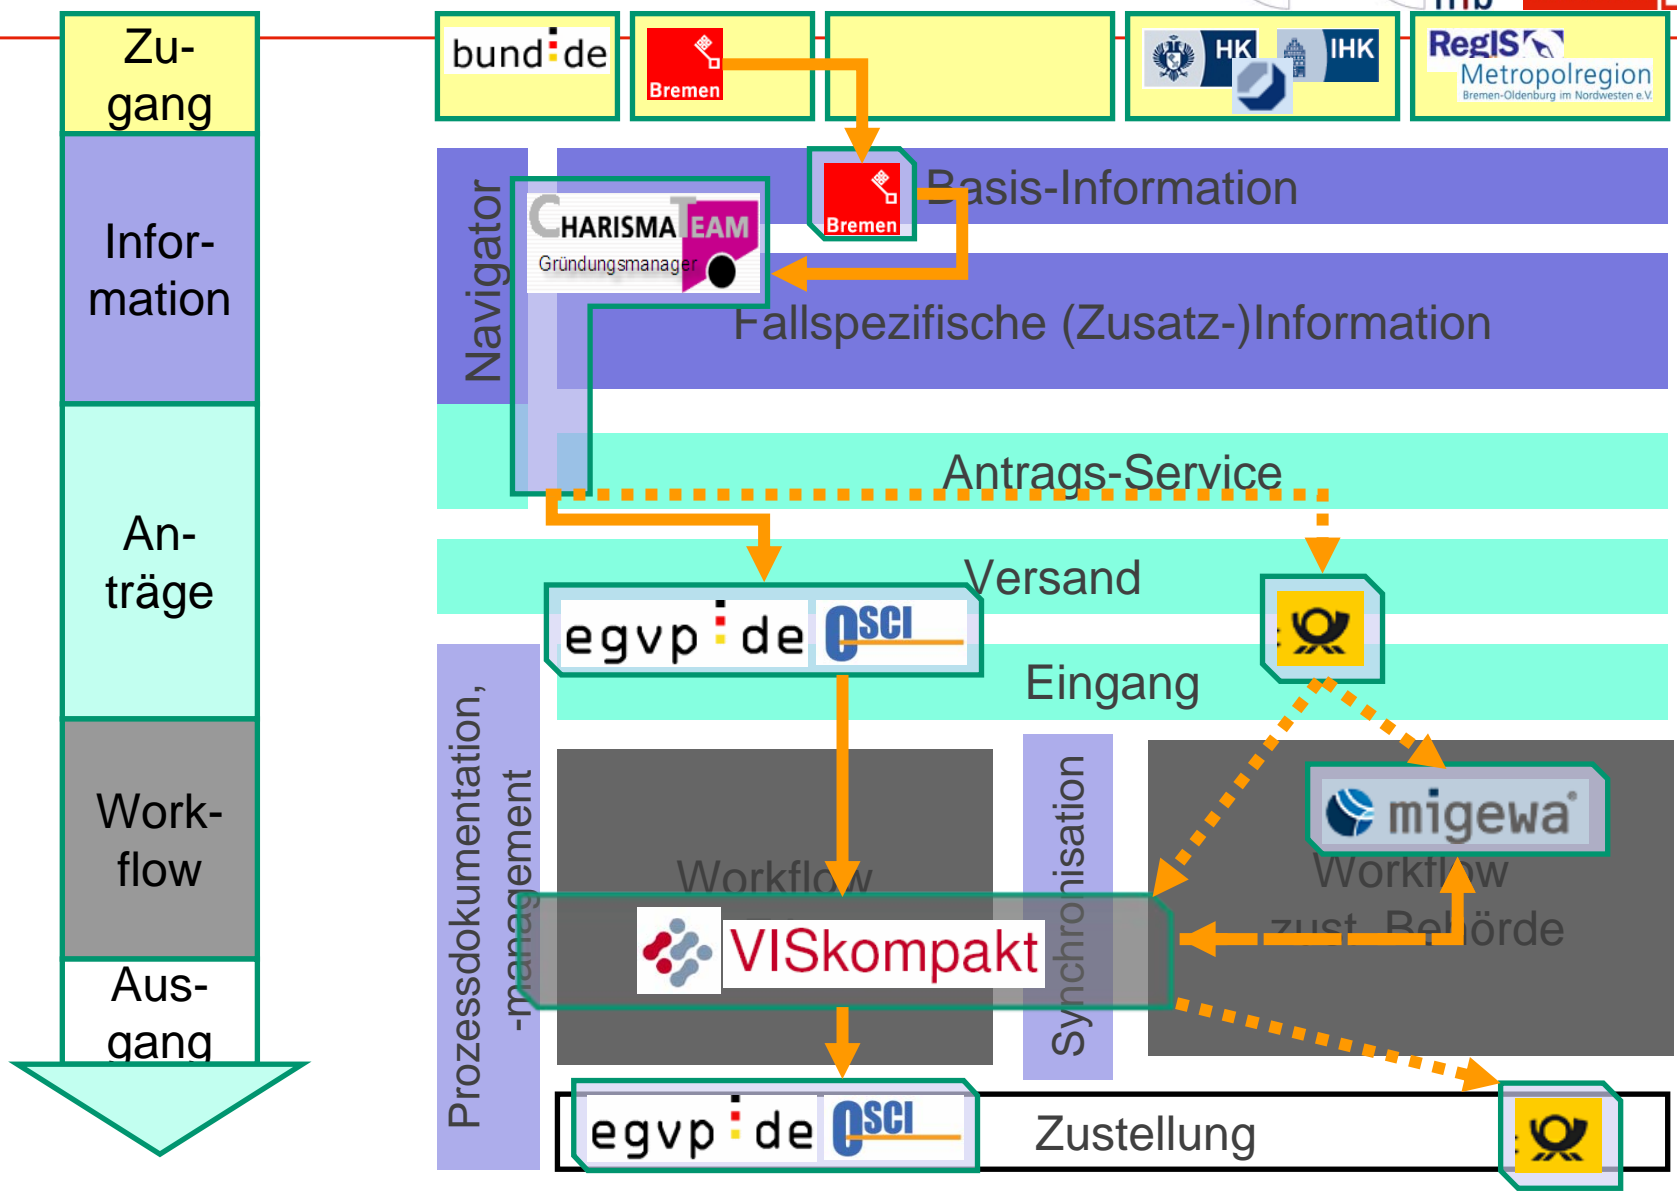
Zugang

Information

Anträge

Workflow

Ausgang

bund.de

Bremen

HK

IHK

RegIS

Metropolregion

Bremen-Oldenburg im Nordwesten e.V.

Navigator

Bremen

Basis-Information

CHARISMA TEAM

Gründungsmanager

Fallspezifische (Zusatz-)Information

Antrags-Service

Versand

egvp.de

OSCI

Eingang

Prozessdokumentation, -management

Workflow

Synchronisation

migewa

Workflow

zust. Behörde

VISkompakt

egvp.de

OSCI

Zustellung